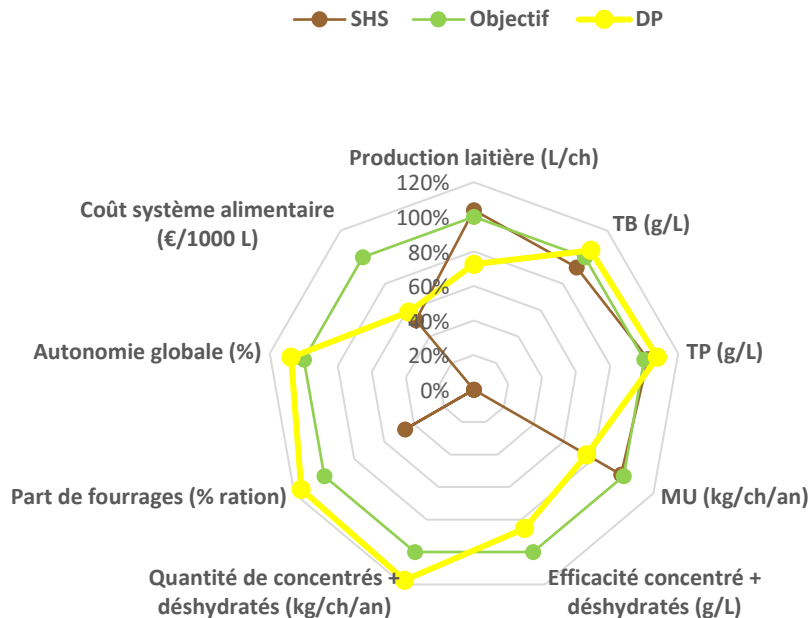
SHS
Objectif
DP

Production laitière (L/ch)
120%
100%
80%
60%
40%
20%
0%
TB (g/L)
TP (g/L)
MU (kg/ch/an)
Efficacité concentré + déshydratés (g/L)
Quantité de concentrés + déshydratés (kg/ch/an)
Part de fourrages (% ration)
Autonomie globale (%)
Coût système alimentaire (€/1000 L)